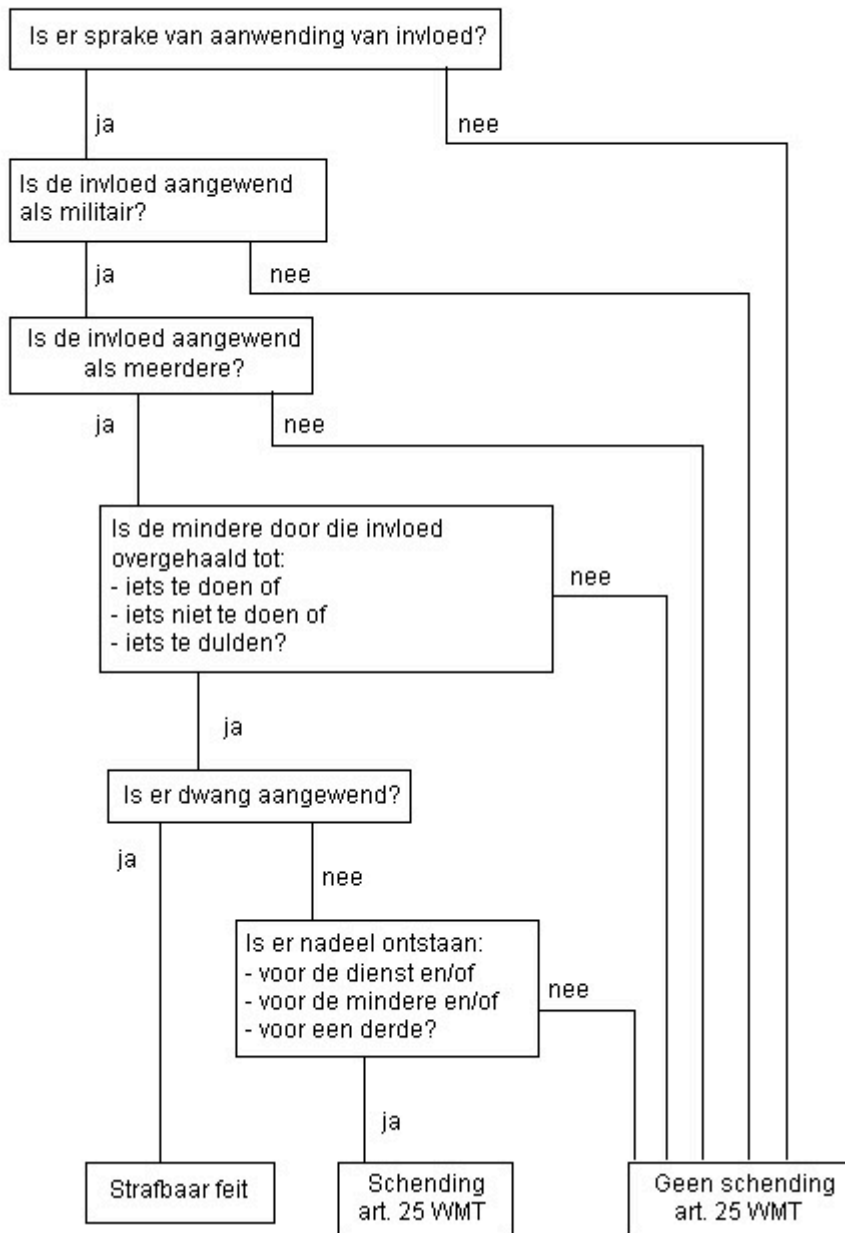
Is er sprake van aanwending van invloed?

ja

nee

Is de invloed aangewend als militair?

ja

nee

Is de invloed aangewend als meerdere?

ja

nee

Is de mindere door die invloed overgehaald tot:
- iets te doen of
- iets niet te doen of
- iets te dulden?

nee

ja

Is er dwang aangewend?

ja

nee

Is er nadeel ontstaan:
- voor de dienst en/of
- voor de mindere en/of
- voor een derde?

nee

ja

Strafbaar feit

Schending art. 25 WMT

Geen schending art. 25 WMT